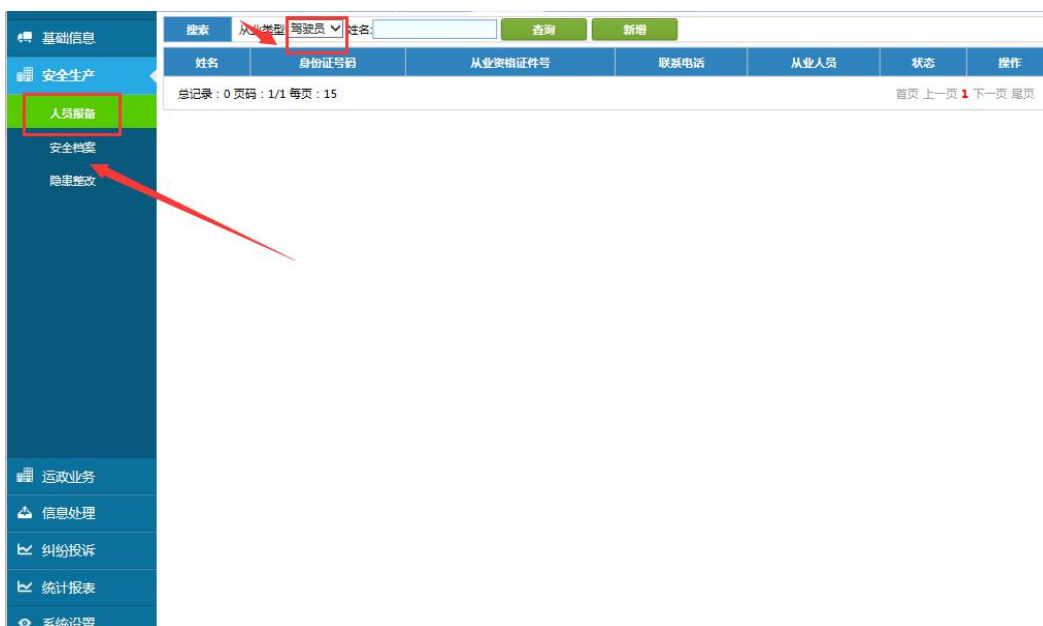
基础信息
安全生产
人员报备
安全档案
隐患整改

搜索 从业类型 驾驶员 姓名 查询 新增

| 姓名 | 身份证号码 | 从业资格证件号 | 联系电话 | 从业人员 | 状态 | 操作 |
|---|---|---|---|---|---|---|

总记录：0 页码：1/1 每页：15 首页 上一页 1 下一页 尾页

运政业务
信息处理
纠纷投诉
统计报表
系统设置